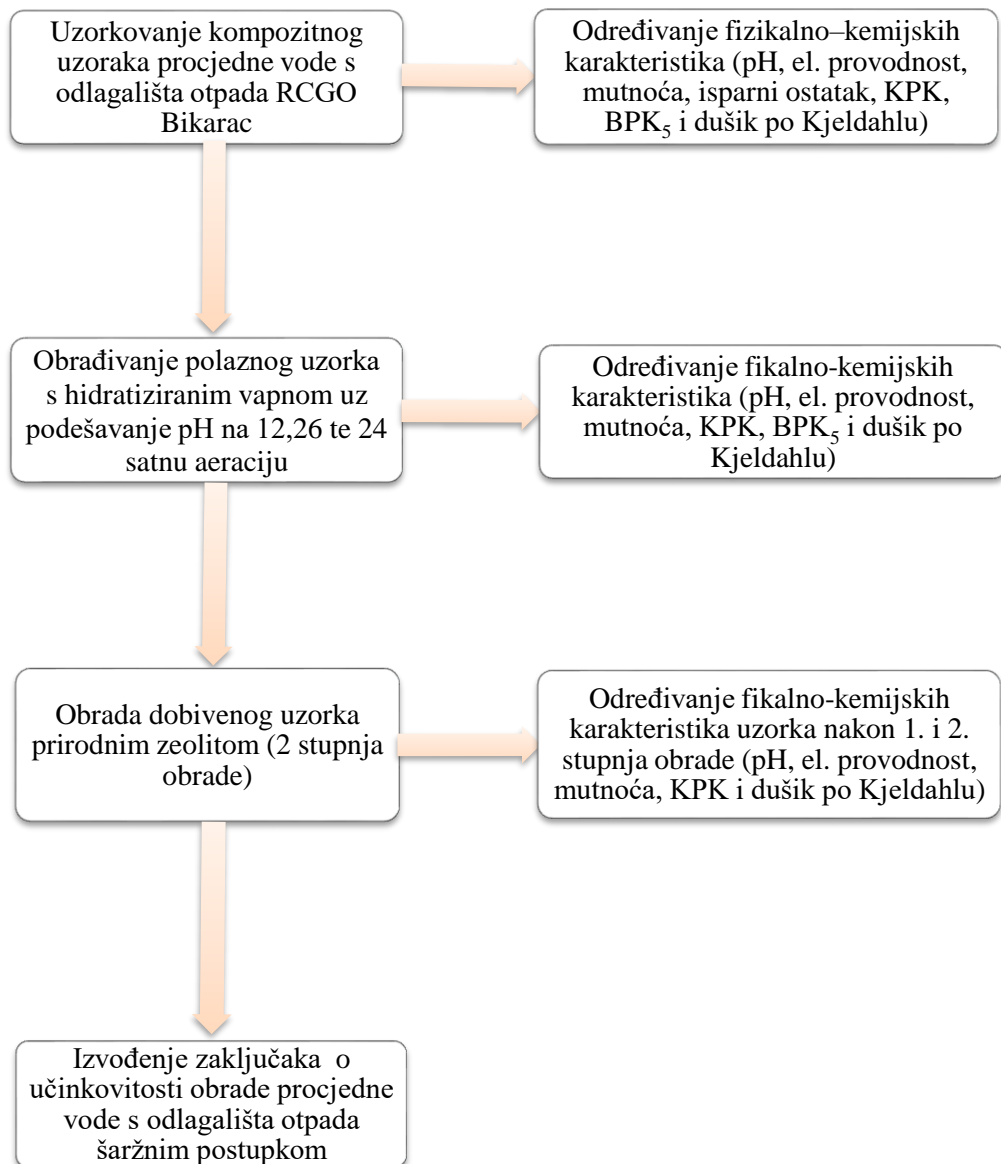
Uzorkovanje kompozitnog uzoraka procjedne vode s odlagališta otpada RCGO Bikarac

Određivanje fizikalno–kemijskih karakteristika (pH, el. provodnost, mutnoća, isparni ostatak, KPK, $BPK_5$ i dušik po Kjeldahlu)

Obrađivanje polaznog uzorka s hidratiziranim vapnom uz podešavanje pH na 12,26 te 24 satnu aeraciju

Određivanje fikalno-kemijskih karakteristika (pH, el. provodnost, mutnoća, KPK, $BPK_5$ i dušik po Kjeldahlu)

Obrada dobivenog uzorka prirodnim zeolitom (2 stupnja obrade)

Određivanje fikalno-kemijskih karakteristika uzorka nakon 1. i 2. stupnja obrade (pH, el. provodnost, mutnoća, KPK i dušik po Kjeldahlu)

Izvođenje zaključaka o učinkovitosti obrade procjedne vode s odlagališta otpada šaržnim postupkom